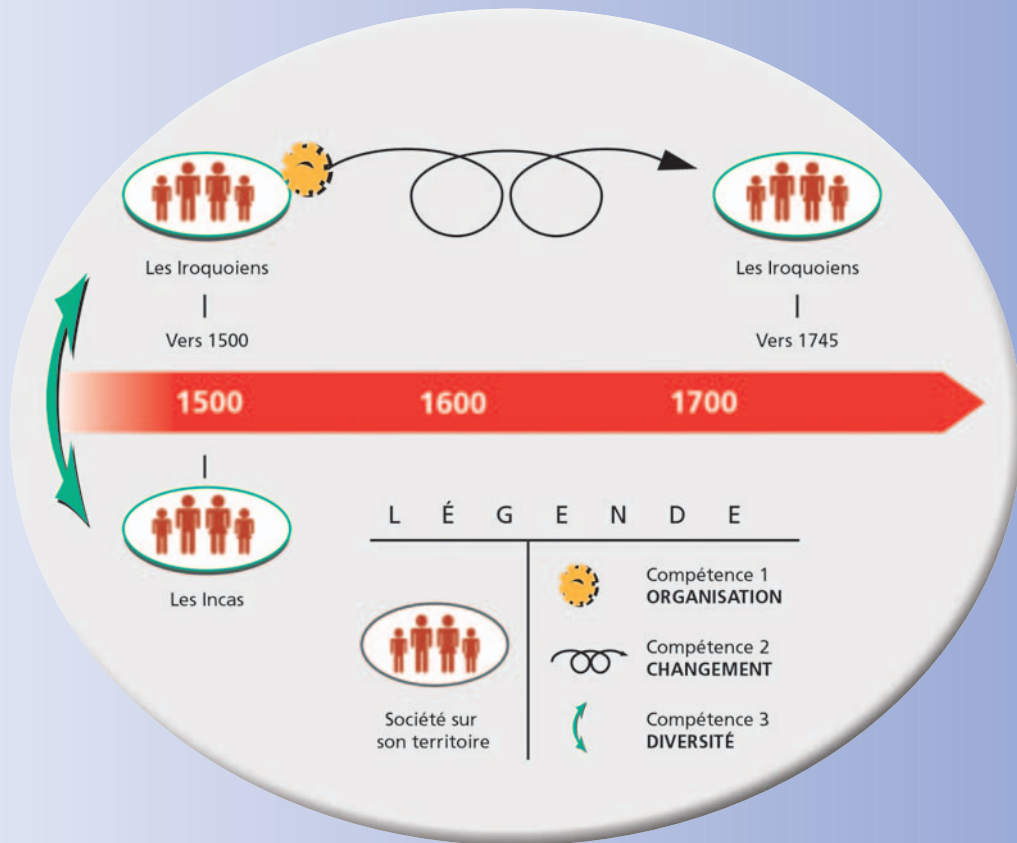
Les Iroquoiens

Vers 1500

Les Iroquoiens

Vers 1745

1500

1600

1700

Les Incas

L É G E N D E

Société sur son territoire

Compétence 1
**ORGANISATION**

Compétence 2
**CHANGEMENT**

Compétence 3
**DIVERSITÉ**